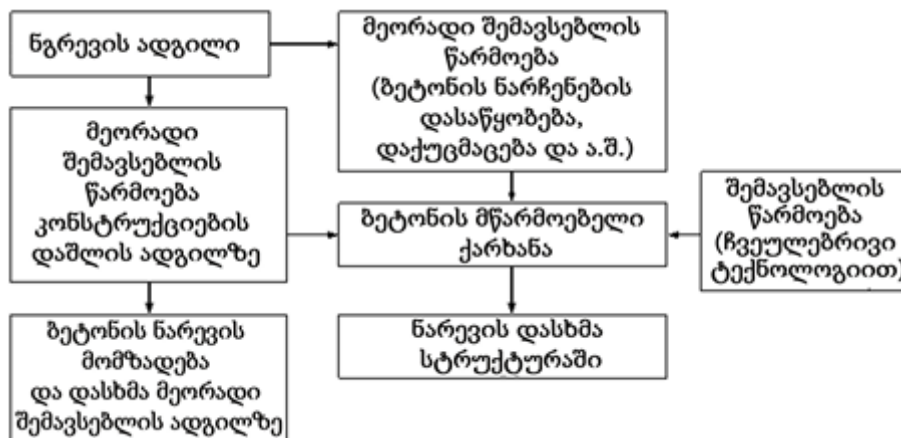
ნგრევის ადგილი

მეორადი შემავსებლის წარმოება (ბეტონის ნარჩენების დასაწყობება, დაქუცმაცება და ა.შ.)

მეორადი შემავსებლის წარმოება კონსტრუქციების დაშლის ადგილზე

ბეტონის მწარმოებელი ქარხანა

შემავსებლის წარმოება (ჩვეულებრივი ტექნოლოგიით)

ბეტონის ნარევის მომზადება და დასხმა მეორადი შემავსებლის ადგილზე

ნარევის დასხმა სტრუქტურაში